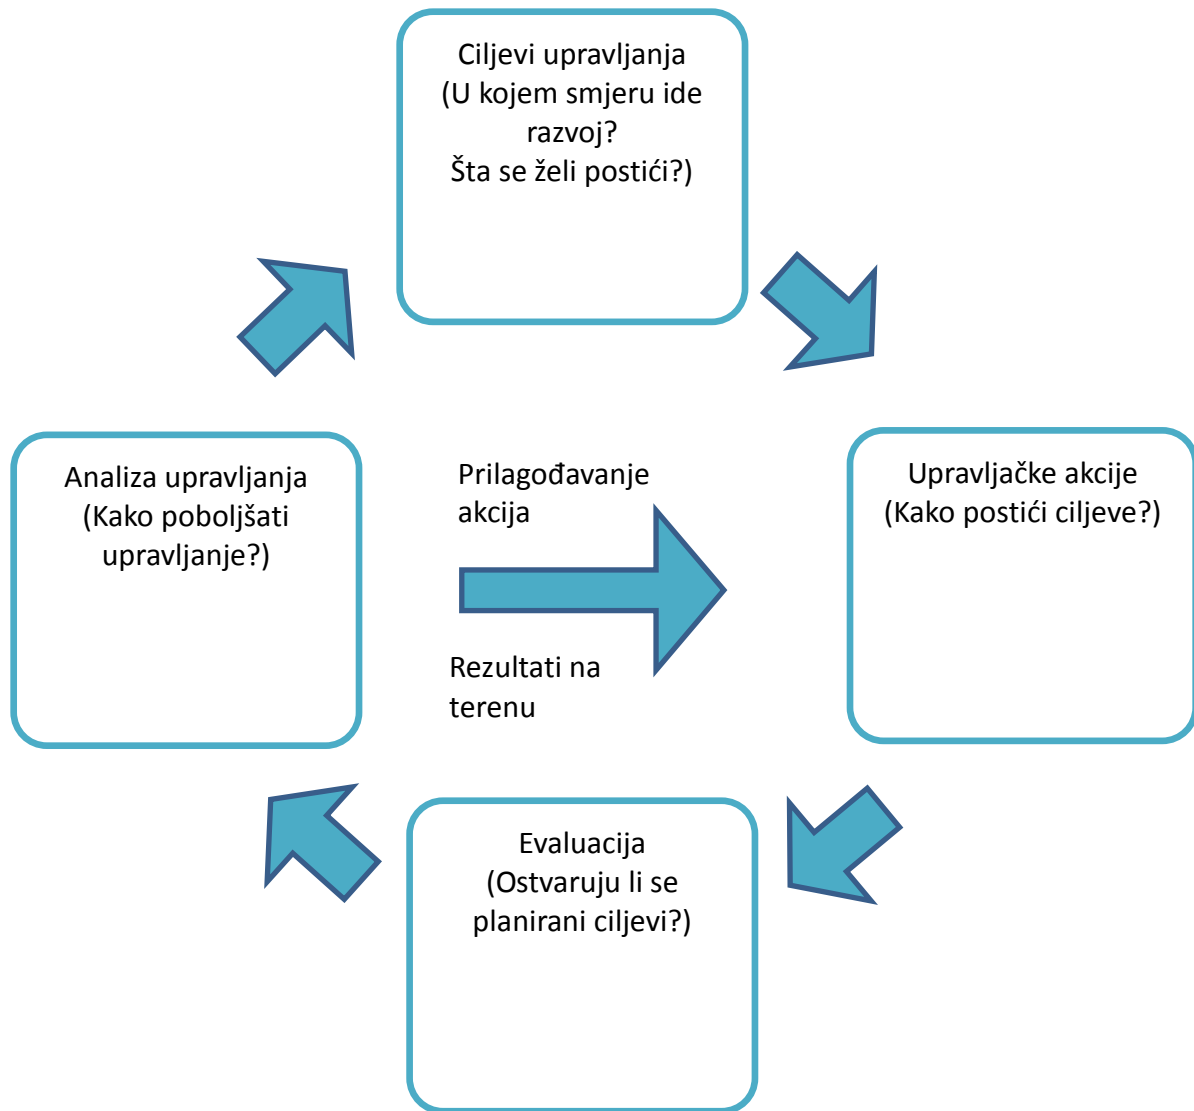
Ciljevi upravljanja
(U kojem smjeru ide razvoj?
Šta se želi postići?)

Analiza upravljanja
(Kako poboljšati upravljanje?)

Prilagođavanje akcija

Rezultati na terenu

Upravljačke akcije
(Kako postići ciljeve?)

Evaluacija
(Ostvaruju li se planirani ciljevi?)